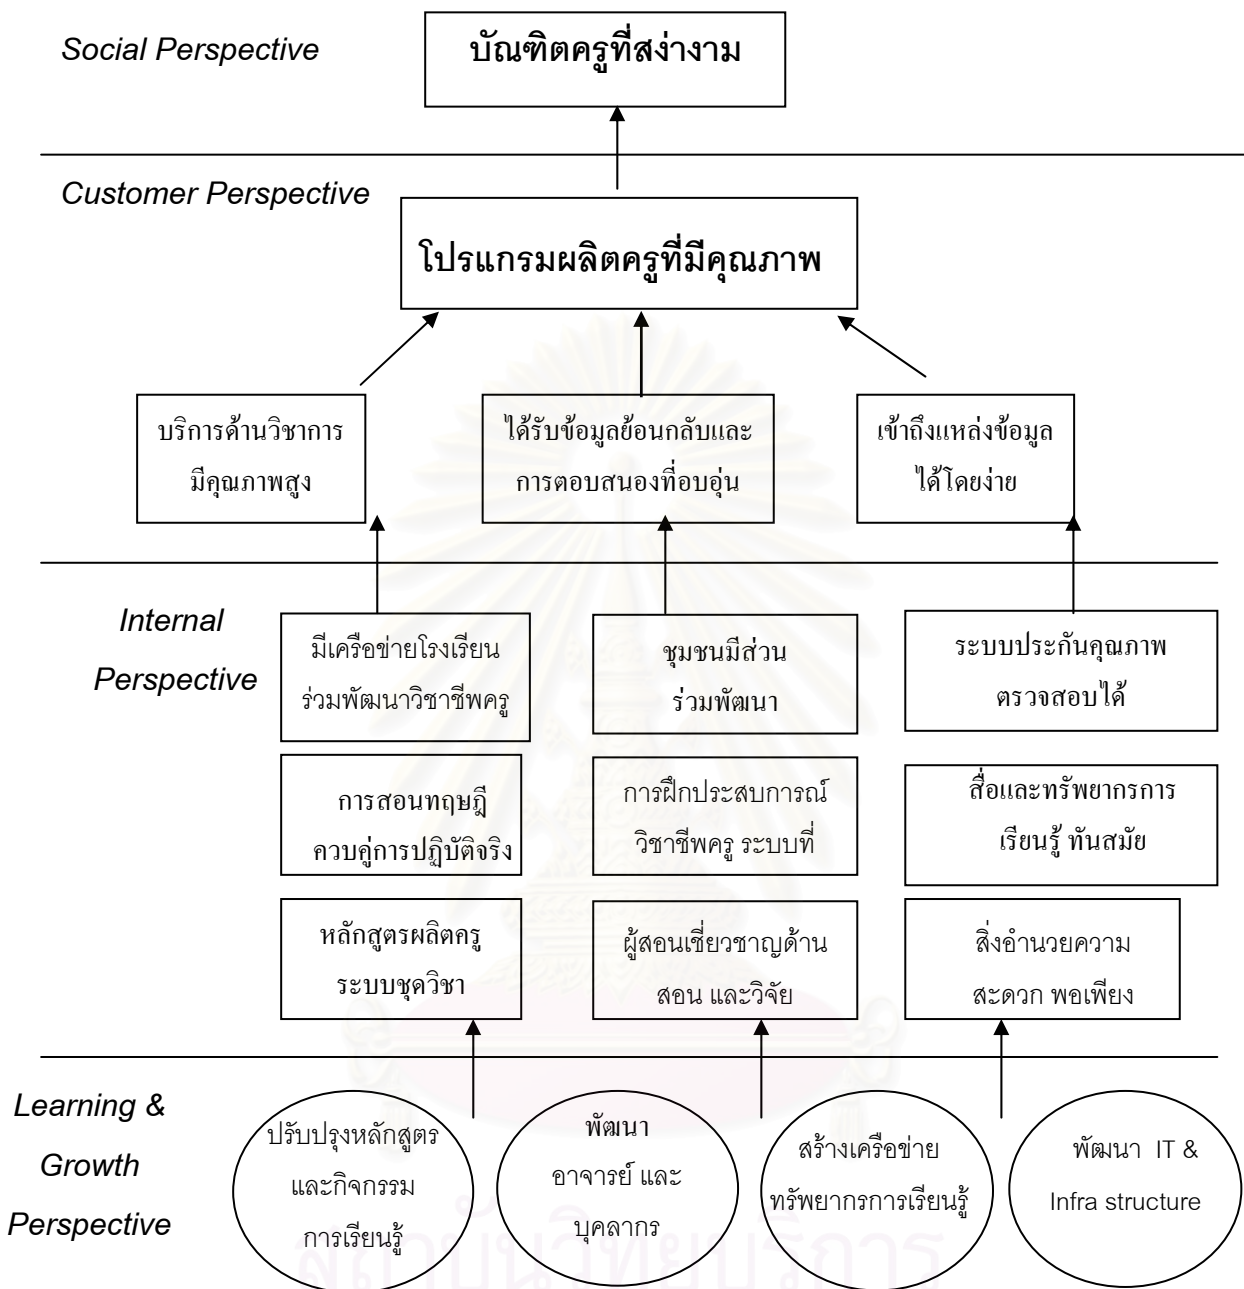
Social Perspective

บัณฑิตครูที่สง่างาม

Customer Perspective

โปรแกรมผลิตครูที่มีคุณภาพ

บริการด้านวิชาการ มีคุณภาพสูง

ได้รับข้อมูลย้อนกลับและ การตอบสนองที่อบอุ่น

เข้าถึงแหล่งข้อมูล ได้โดยง่าย

Internal Perspective

มีเครือข่ายโรงเรียน ร่วมพัฒนาวิชาชีพครู

ชุมชนมีส่วน ร่วมพัฒนา

ระบบประกันคุณภาพ ตรวจสอบได้

การสอนทฤษฎี ควบคู่การปฏิบัติจริง

การฝึกประสบการณ์ วิชาชีพครู ระบบที่

สื่อและทรัพยากรการ เรียนรู้ ทันสมัย

หลักสูตรผลิตครู ระบบชุดวิชา

ผู้สอนเชี่ยวชาญด้าน สอน และวิจัย

สิ่งอำนวยความ สะดวก พอเพียง

Learning & Growth Perspective

ปรับปรุงหลักสูตร และกิจกรรม การเรียนรู้

พัฒนา อาจารย์ และ บุคลากร

สร้างเครือข่าย ทรัพยากรการเรียนรู้

พัฒนา IT & Infra structure